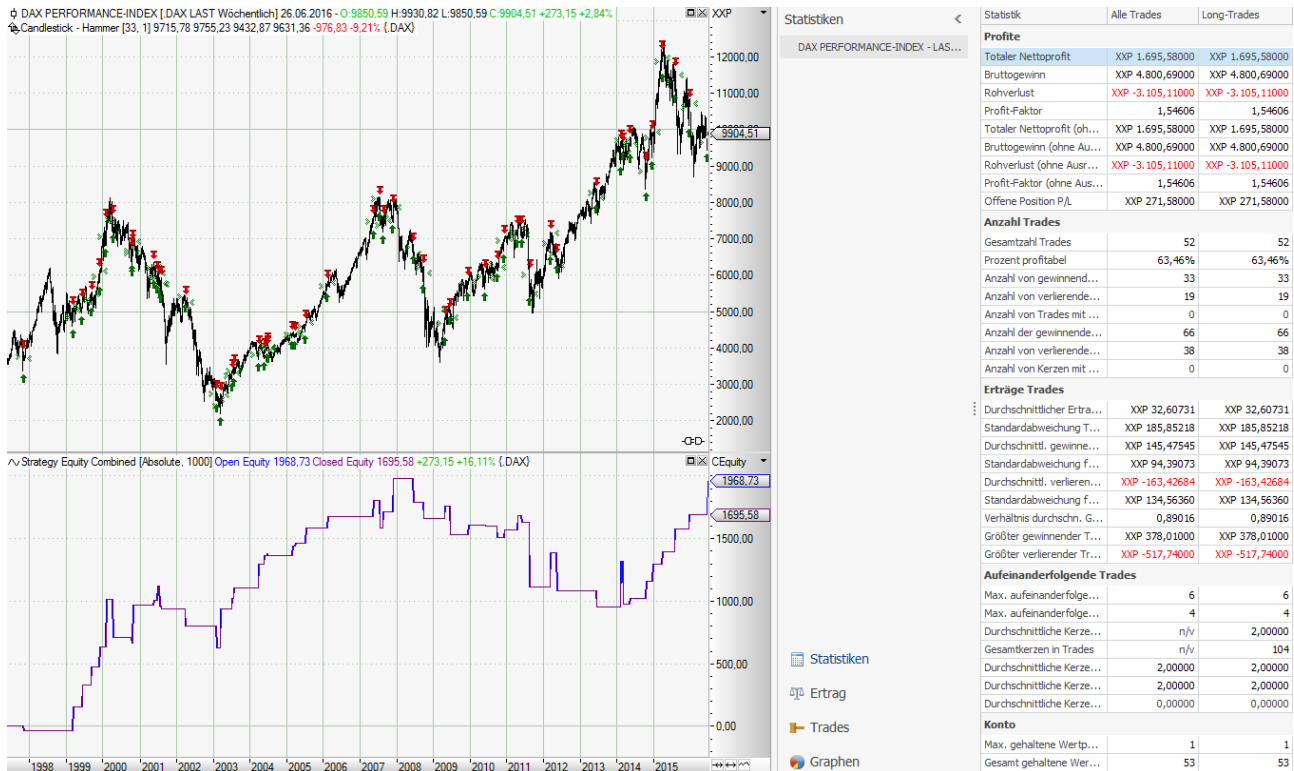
DAX PERFORMANCE-INDEX [.DAX LAST Wöchentlich] 26.06.2016 - O:9850,59 H:9930,82 L:9850,59 C:9904,51 +273,15 +2,84%
Candlestick - Hammer [33, 1] 9715,78 9755,23 9432,87 9631,36 -976,83 -9,21% {.DAX}

XXP
12000,00
11000,00
9904,51
9000,00
8000,00
7000,00
6000,00
5000,00
4000,00
3000,00
2000,00

Strategy Equity Combined [Absolute, 1000] Open Equity 1968,73 Closed Equity 1695,58 +273,15 +16,11% {.DAX}

CEquity
1968,73
1695,58
1500,00
1000,00
500,00
0,00

1998 1999 2000 2001 2002 2003 2004 2005 2006 2007 2008 2009 2010 2011 2012 2013 2014 2015

Statistiken
DAX PERFORMANCE-INDEX - LAS...

Statistiken
Ertrag
Trades
Graphen

| Statistik | Alle Trades | Long-Trades |
|---|---|---|
| **Profite** | | |
| Totaler Nettoprofit | XXP 1.695,58000 | XXP 1.695,58000 |
| Bruttogewinn | XXP 4.800,69000 | XXP 4.800,69000 |
| Rohverlust | XXP -3.105,11000 | XXP -3.105,11000 |
| Profit-Faktor | 1,54606 | 1,54606 |
| Totaler Nettoprofit (oh... | XXP 1.695,58000 | XXP 1.695,58000 |
| Bruttogewinn (ohne Au... | XXP 4.800,69000 | XXP 4.800,69000 |
| Rohverlust (ohne Ausr... | XXP -3.105,11000 | XXP -3.105,11000 |
| Profit-Faktor (ohne Aus... | 1,54606 | 1,54606 |
| Offene Position P/L | XXP 271,58000 | XXP 271,58000 |
| **Anzahl Trades** | | |
| Gesamtzahl Trades | 52 | 52 |
| Prozent profitabel | 63,46% | 63,46% |
| Anzahl von gewinnend... | 33 | 33 |
| Anzahl von verlierende... | 19 | 19 |
| Anzahl von Trades mit ... | 0 | 0 |
| Anzahl der gewinnende... | 66 | 66 |
| Anzahl von verlierende... | 38 | 38 |
| Anzahl von Kerzen mit ... | 0 | 0 |
| **Erträge Trades** | | |
| Durchschnittlicher Ertra... | XXP 32,60731 | XXP 32,60731 |
| Standardabweichung T... | XXP 185,85218 | XXP 185,85218 |
| Durchschnittl. gewinne... | XXP 145,47545 | XXP 145,47545 |
| Standardabweichung f... | XXP 94,39073 | XXP 94,39073 |
| Durchschnittl. verlieren... | XXP -163,42684 | XXP -163,42684 |
| Standardabweichung f... | XXP 134,56360 | XXP 134,56360 |
| Verhältnis durchschn. G... | 0,89016 | 0,89016 |
| Größter gewinnender T... | XXP 378,01000 | XXP 378,01000 |
| Größter verlierender Tr... | XXP -517,74000 | XXP -517,74000 |
| **Aufeinanderfolgende Trades** | | |
| Max. aufeinanderfolge... | 6 | 6 |
| Max. aufeinanderfolge... | 4 | 4 |
| Durchschnittliche Kerze... | n/v | 2,00000 |
| Gesamtkerzen in Trades | n/v | 104 |
| Durchschnittliche Kerze... | 2,00000 | 2,00000 |
| Durchschnittliche Kerze... | 2,00000 | 2,00000 |
| Durchschnittliche Kerze... | 0,00000 | 0,00000 |
| **Konto** | | |
| Max. gehaltene Wertp... | 1 | 1 |
| Gesamt gehaltene Wer... | 53 | 53 |